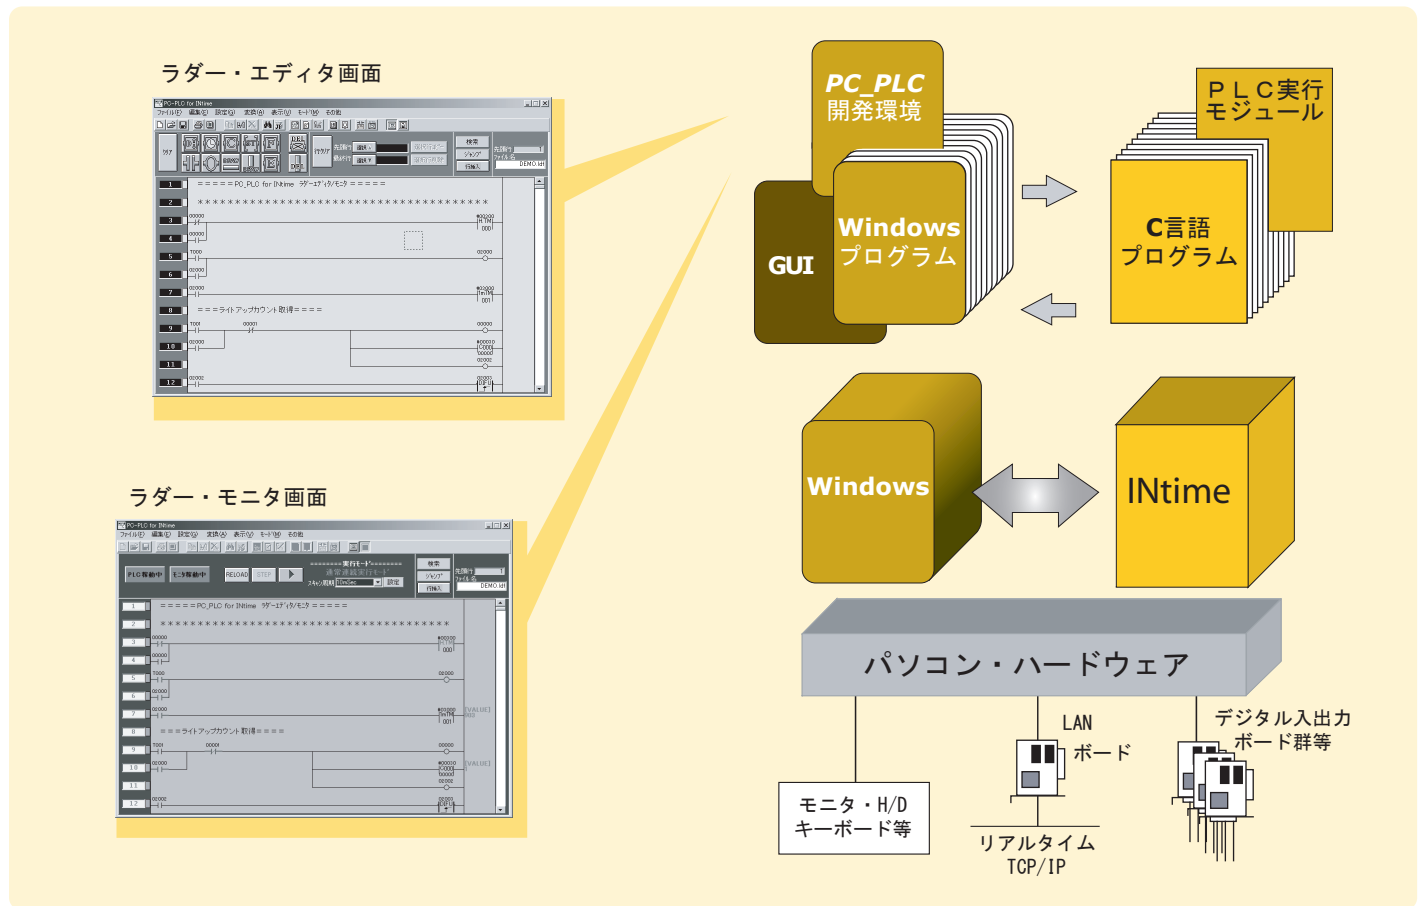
ラダー・エディタ画面

ラダー・モニタ画面

PC_PLC
開発環境

GUI

Windows
プログラム

ＰＬＣ実行
モジュール

C言語
プログラム

Windows

INtime

パソコン・ハードウェア

LAN
ボード

デジタル入出力
ボード群等

モニタ・H/D
キーボード等

リアルタイム
TCP/IP